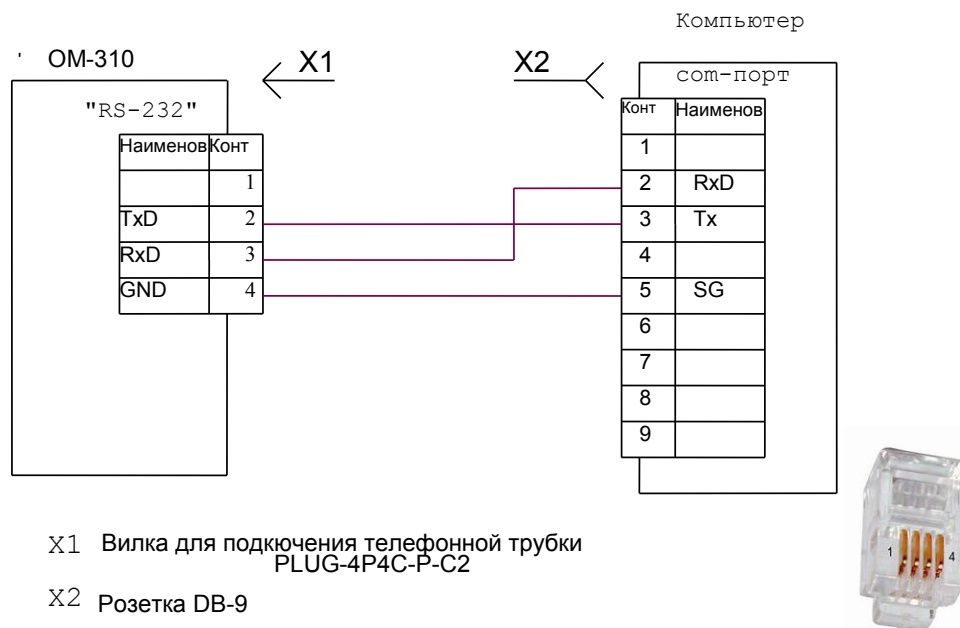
Компьютер

ОМ-310

X1

X2

"RS-232"

com-порт

| Наименов | Конт |
|---|---|
| | 1 |
| TxD | 2 |
| RxD | 3 |
| GND | 4 |

| Конт | Наименов |
|---|---|
| 1 | |
| 2 | RxD |
| 3 | Tx |
| 4 | |
| 5 | SG |
| 6 | |
| 7 | |
| 8 | |
| 9 | |

X1 Вилка для подкючения телефонной трубки PLUG-4P4C-P-C2

X2 Розетка DB-9

1 4